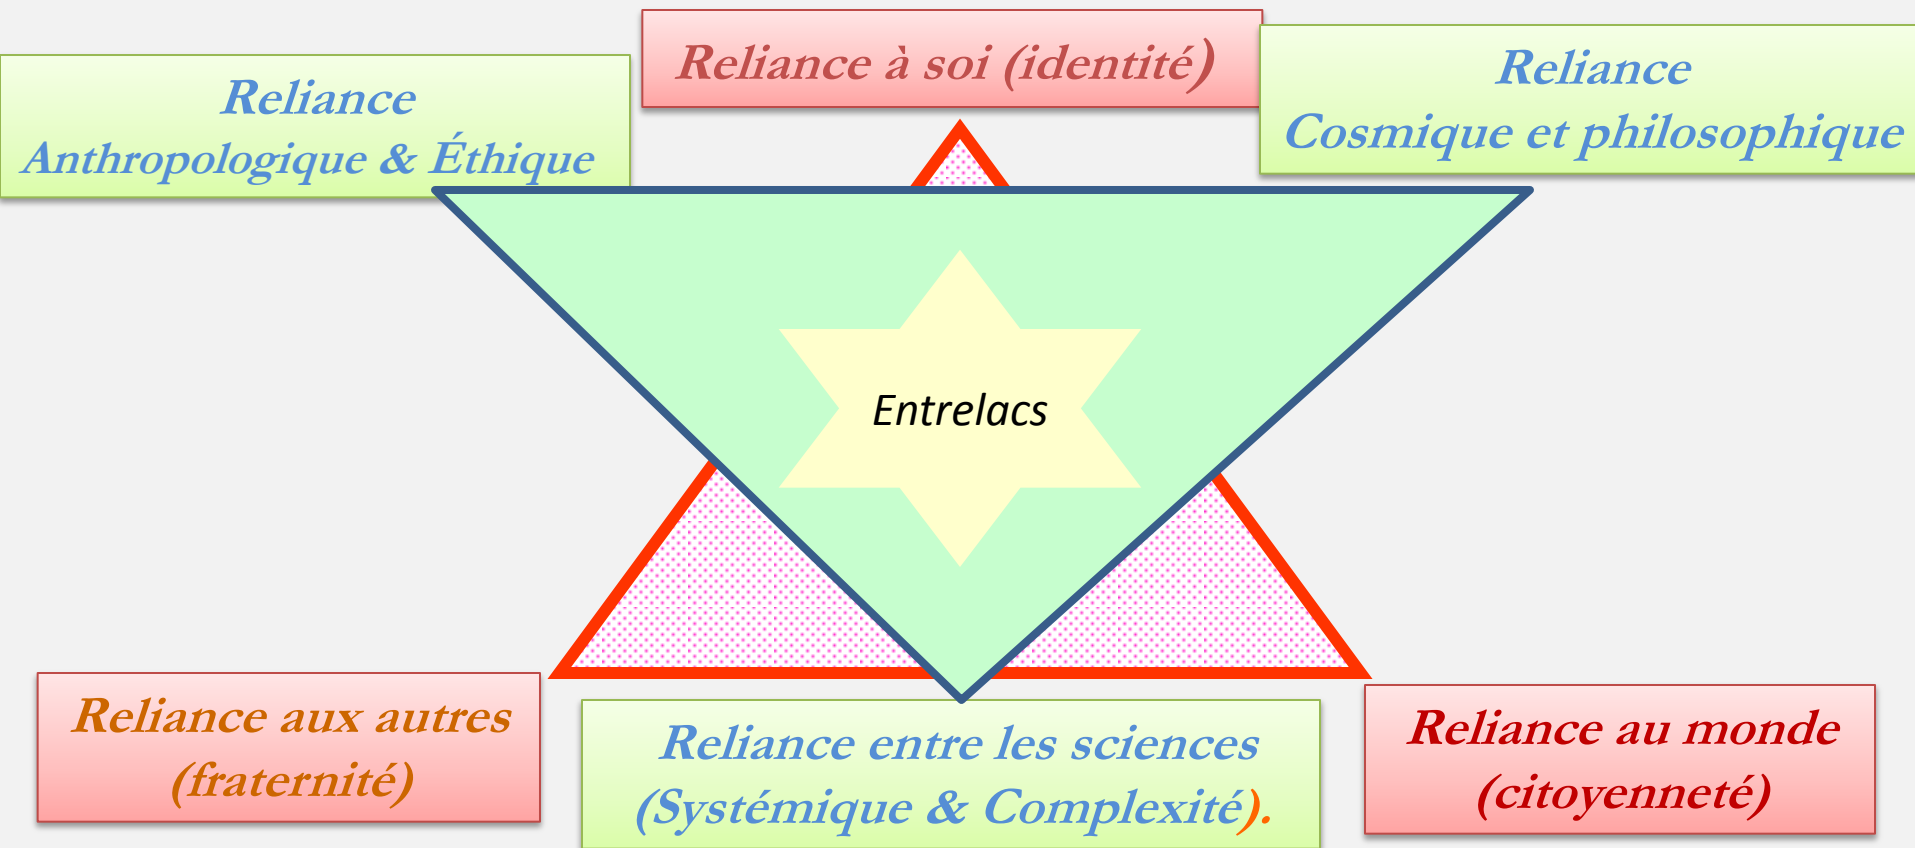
Reliance à soi (identité)

Reliance Anthropologique & Éthique

Reliance Cosmique et philosophique

Entrelacs

Reliance aux autres (fraternité)

Reliance entre les sciences (Systémique & Complexité).

Reliance au monde (citoyenneté)